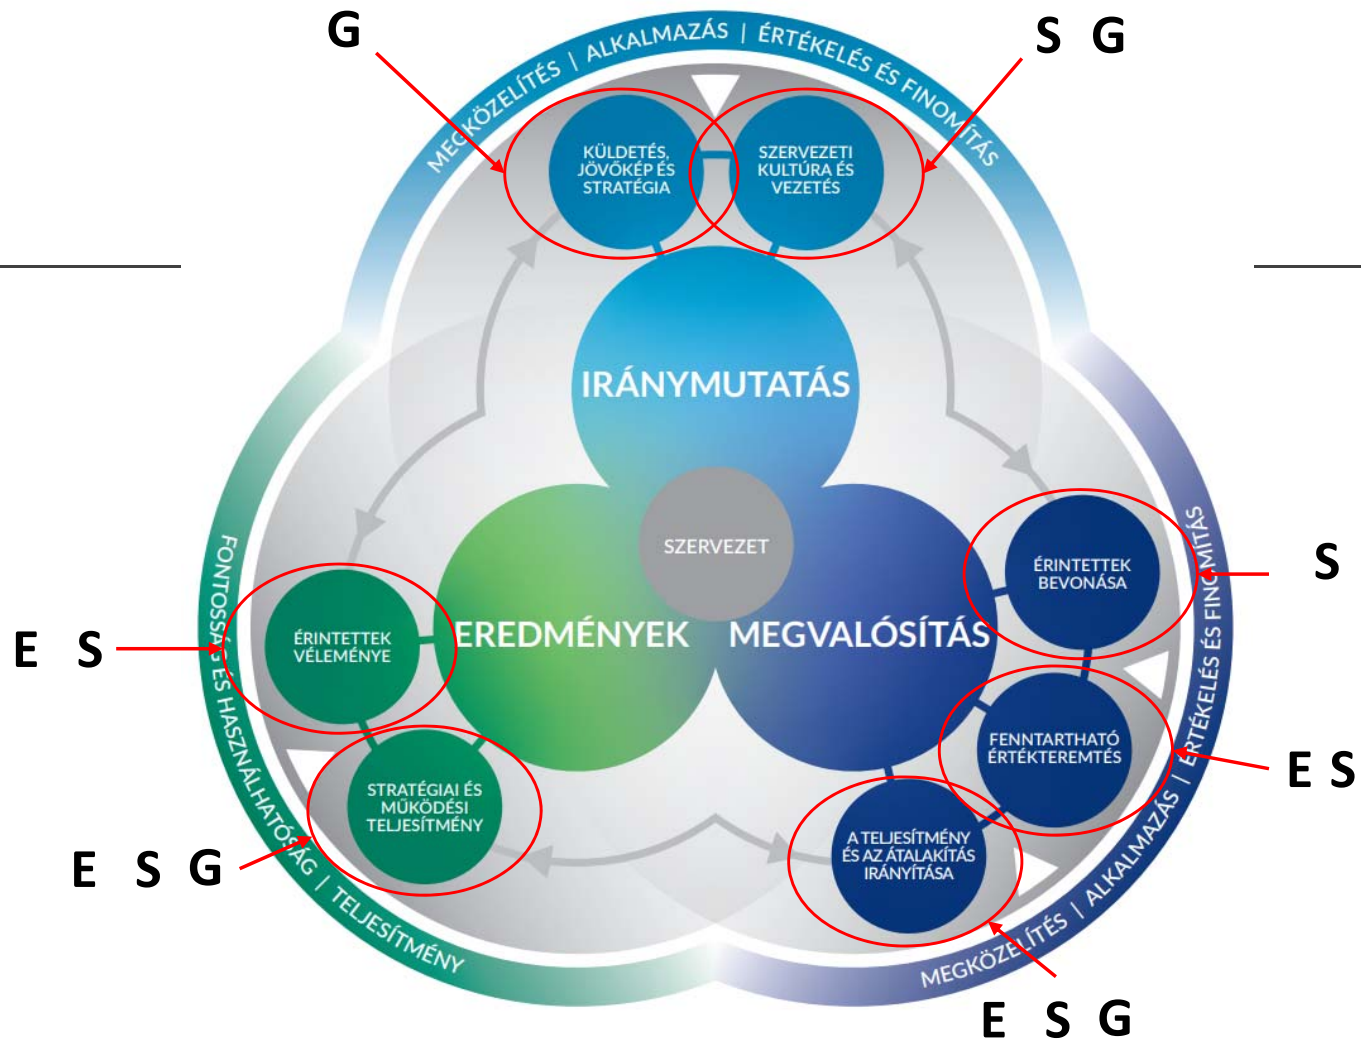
G

S G

MEGKÖZELÍTÉS | ALKALMAZÁS | ÉRTÉKELÉS ÉS FINOMÍTÁS

KÜLDETÉS, JÖVŐKÉP ÉS STRATÉGIA

SZERVEZETI KULTÚRA ÉS VEZETÉS

IRÁNYMUTATÁS

SZERVEZET

EREDMÉNYEK

MEGVALÓSÍTÁS

ÉRINTETTEK BEVONÁSA

S

ÉRINTETTEK VÉLEMÉNYE

E S

FENNTARTHATÓ ÉRTÉKTEREMTÉS

E S

STRATÉGIAI ÉS MŰKÖDÉSI TELJESÍTMÉNY

E S G

A TELJESÍTMÉNY ÉS AZ ÁTALAKÍTÁS IRÁNYÍTÁSA

FONTOSSÁG ÉS HASZNÁLHATÓSÁG | TELJESÍTMÉNY

MEGKÖZELÍTÉS | ALKALMAZÁS | ÉRTÉKELÉS ÉS FINOMÍTÁS

E S G